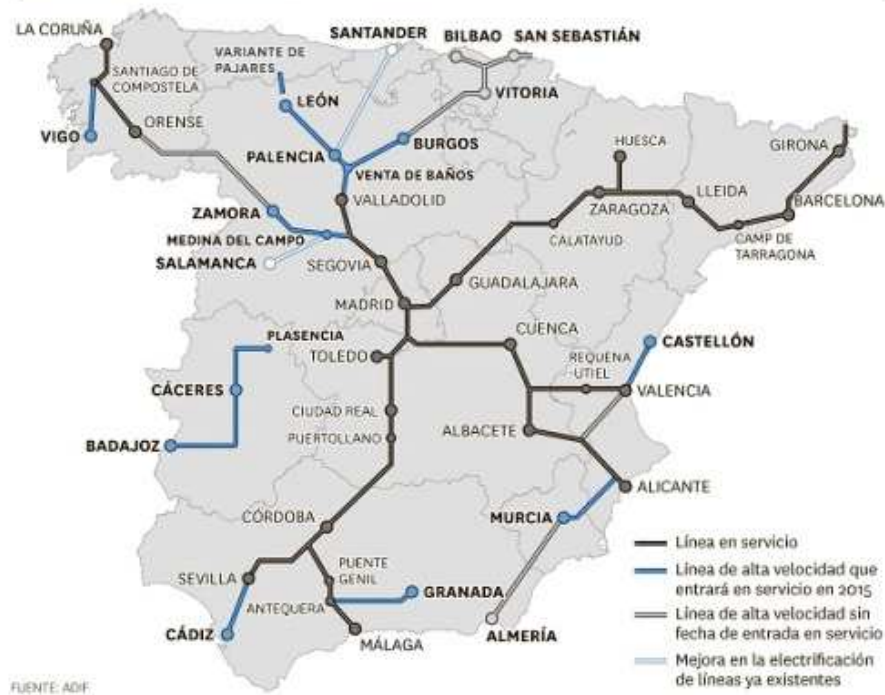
LA CORUÑA
SANTANDER
BILBAO
SAN SEBASTIÁN
VARIANTE DE PAJARES
SANTIAGO DE COMPOSTELA
LEÓN
VITORIA
VIGO
ORENSE
BURGOS
PALENCIA
VENTA DE BAÑOS
HUESCA
GIRONA
VALLADOLID
ZARAGOZA
LLEIDA
BARCELONA
ZAMORA
MEDINA DEL CAMPO
CALATAYUD
CAMP DE TARRAGONA
SALAMANCA
SEGOVIA
GUADALAJARA
MADRID
CUENCA
PLASENCIA
CASTELLÓN
TOLEDO
REQUENA UTIEL
VALENCIA
CÁCERES
CIUDAD REAL
ALBACETE
BADAJOZ
PUERTOLLANO
ALICANTE
MURCIA
CÓRDOBA
PUENTE GENIL
SEVILLA
GRANADA
ANTEQUERA
CÁDIZ
MÁLAGA
ALMERÍA

Línea en servicio
Línea de alta velocidad que entrará en servicio en 2015
Línea de alta velocidad sin fecha de entrada en servicio
Mejora en la electrificación de líneas ya existentes

FUENTE: ADIF